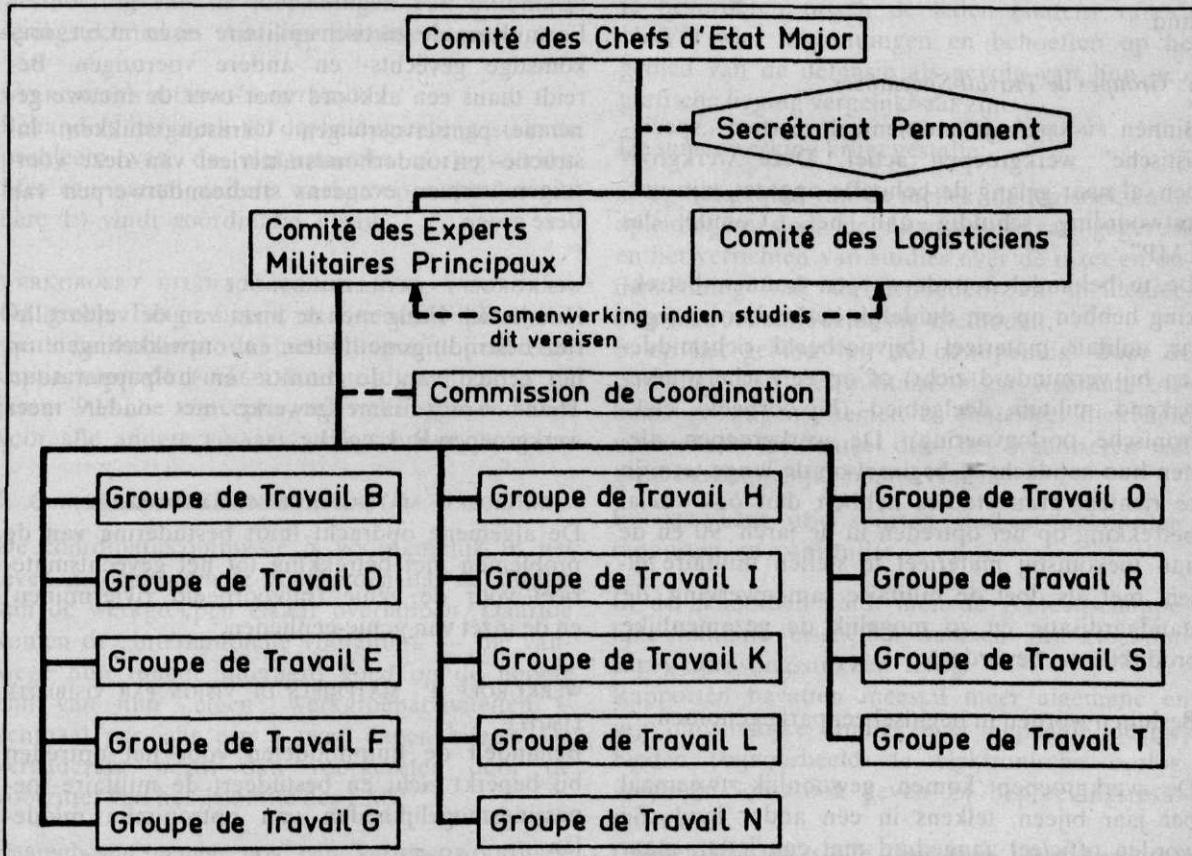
Comité des Chefs d'Etat Major

Secrétariat Permanent

Comité des Experts Militaires Principaux

Comité des Logisticiens

Samenwerking indien studies dit vereisen

Commission de Coordination

Groupe de Travail B

Groupe de Travail D

Groupe de Travail E

Groupe de Travail F

Groupe de Travail G

Groupe de Travail H

Groupe de Travail I

Groupe de Travail K

Groupe de Travail L

Groupe de Travail N

Groupe de Travail O

Groupe de Travail R

Groupe de Travail S

Groupe de Travail T